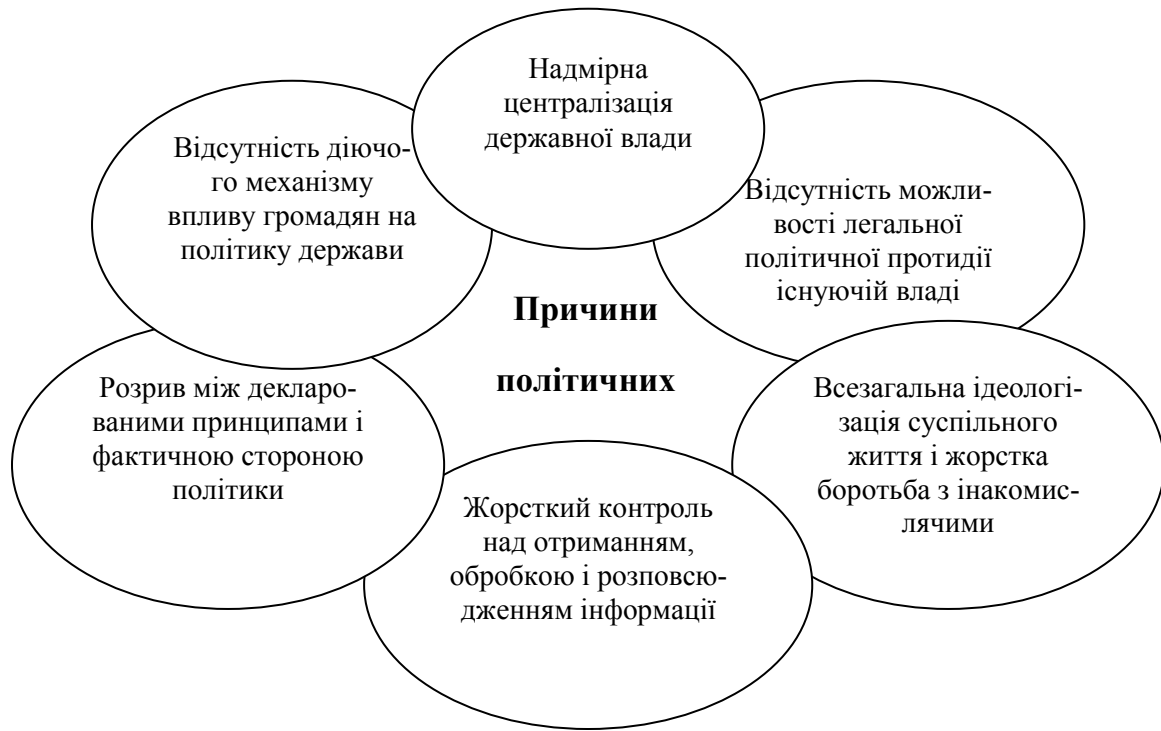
Надмірна централізація державної влади

Відсутність діючого механізму впливу громадян на політику держави

Відсутність можливості легальної політичної протидії існуючій владі

**Причини політичних**

Розрив між декларованими принципами і фактичною стороною політики

Всезагальна ідеологізація суспільного життя і жорстка боротьба з інакомислячими

Жорсткий контроль над отриманням, обробкою і розповсюдженням інформації